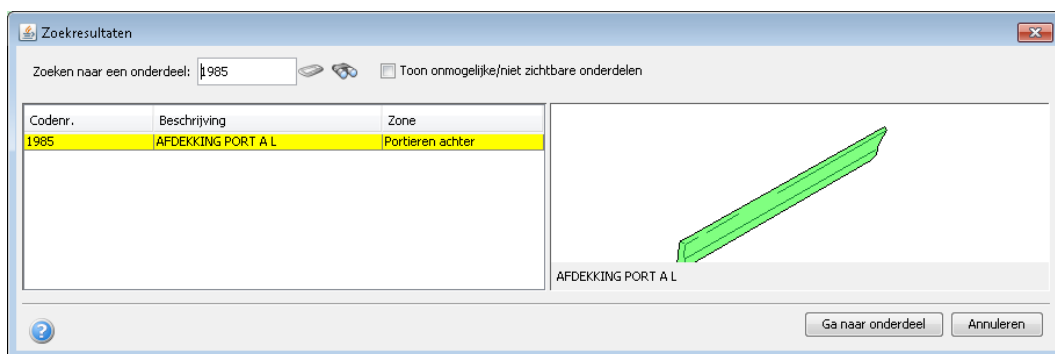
Zoekresultaten

Zoeken naar een onderdeel: 1985

Toon onmogelijke/niet zichtbare onderdelen

| Codenr. | Beschrijving | Zone |
|---|---|---|
| 1985 | AFDEKKING PORT A L | Portieren achter |

AFDEKKING PORT A L

Ga naar onderdeel

Annuleren